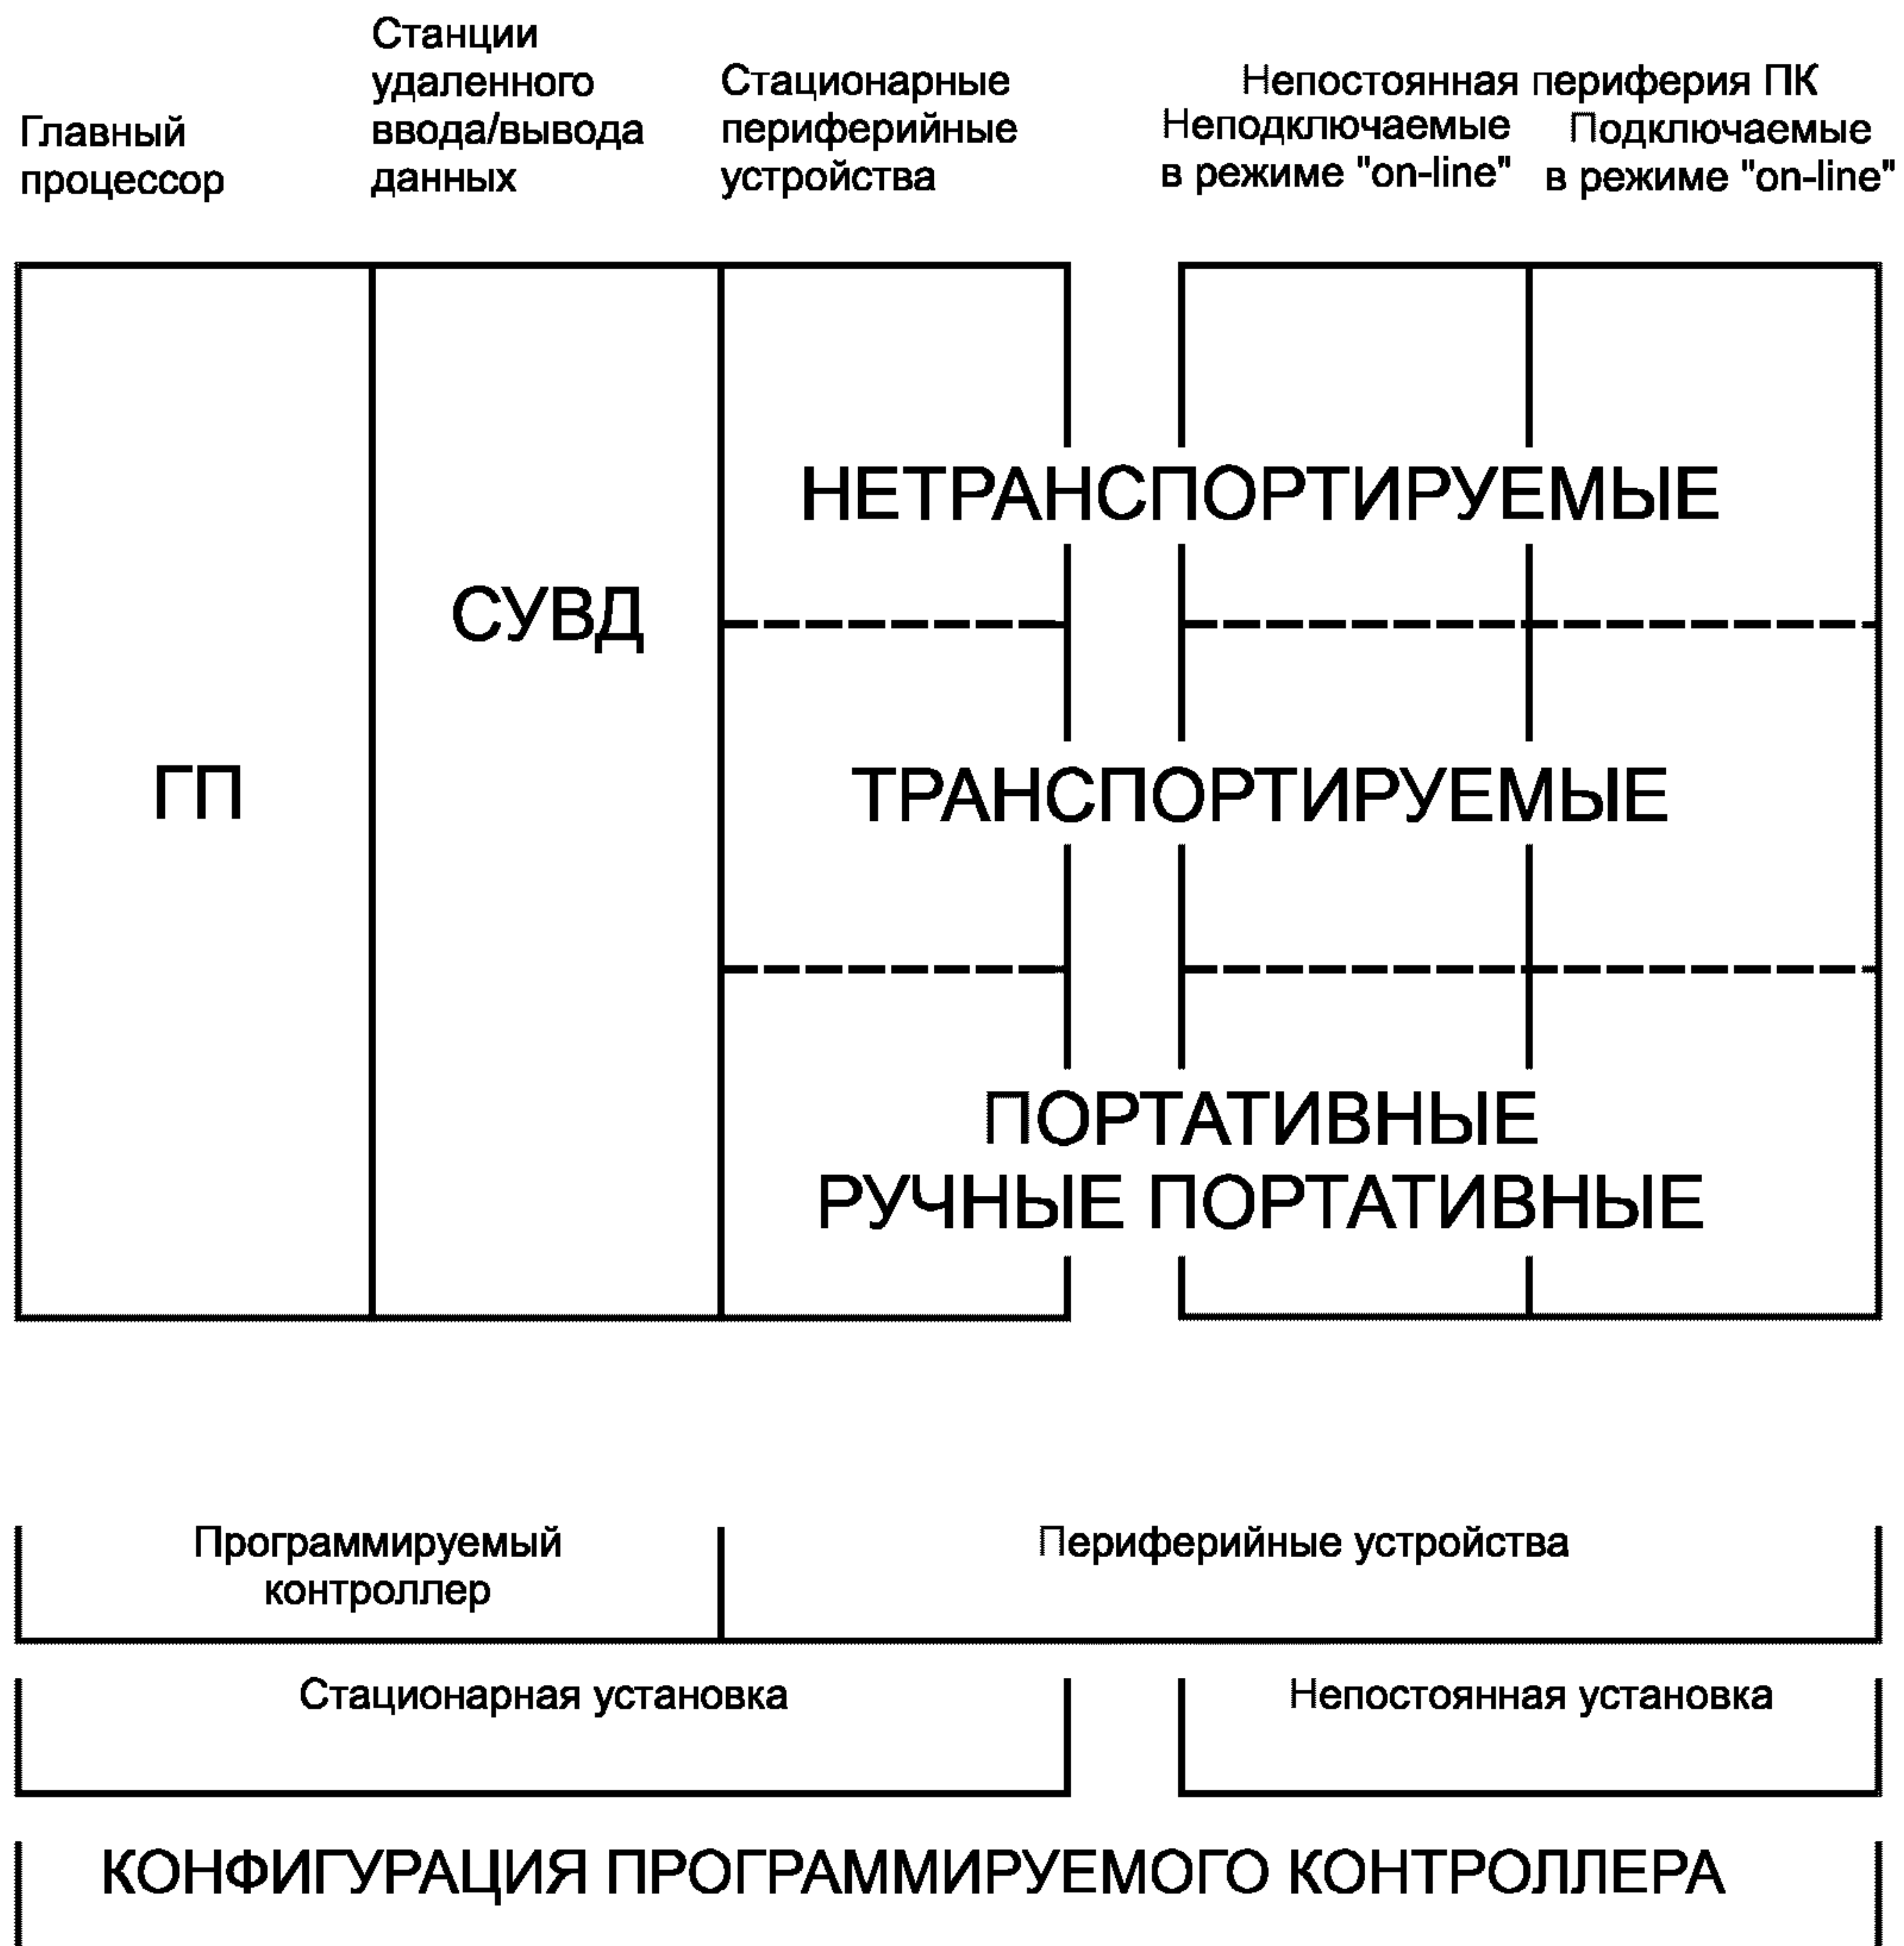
Главный процессор

Станции удаленного ввода/вывода данных

Стационарные периферийные устройства

Непостоянная периферия ПК

Неподключаемые в режиме "on-line"

Подключаемые в режиме "on-line"

ГП

СУВД

НЕТРАНСПОРТИРУЕМЫЕ

ТРАНСПОРТИРУЕМЫЕ

ПОРТАТИВНЫЕ
РУЧНЫЕ ПОРТАТИВНЫЕ

Программируемый контроллер

Периферийные устройства

Стационарная установка

Непостоянная установка

КОНФИГУРАЦИЯ ПРОГРАММИРУЕМОГО КОНТРОЛЛЕРА